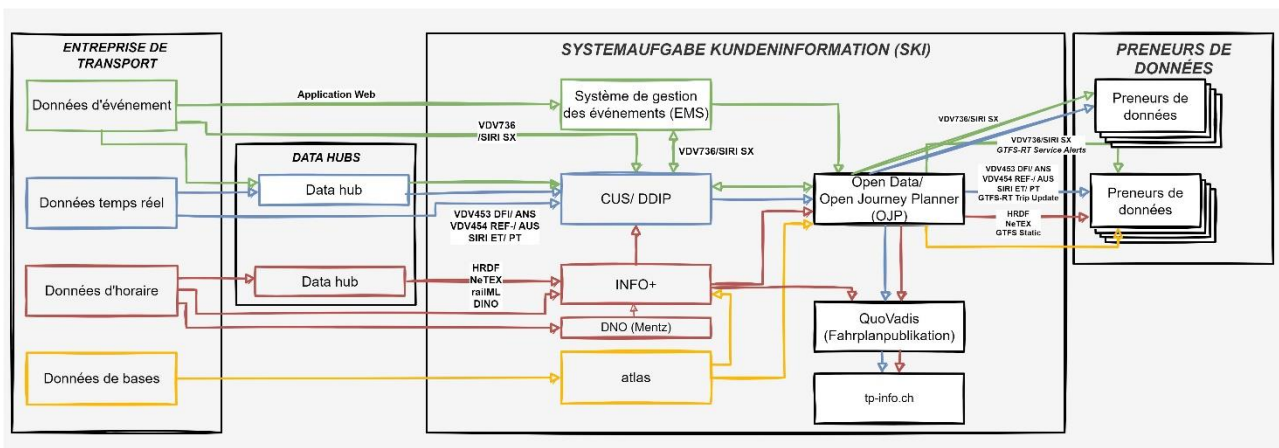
ENTREPRISE DE TRANSPORT

Données d'événement

Données temps réel

Données d'horaire

Données de bases

DATA HUBS

Data hub

Data hub

SYSTEMAUFGABE KUNDENINFORMATION (SKI)

Application Web

VDV736 /SIRI SX

Système de gestion des événements (EMS)

VDV736/SIRI SX

CUS/ DDIP

VDV453 DFI/ ANS
VDV454 REF-/ AUS
SIRI ET/ PT

HRDF
NeTEX
railML
DINO

INFO+

DNO (Mentz)

atlas

Open Data/ Open Journey Planner (OJP)

QuoVadis (Fahrplanpublikation)

tp-info.ch

VDV736/SIRI SX

VDV736/SIRI SX
GTFS-RT Service Alerts

VDV453 DFI/ ANS
VDV454 REF-/ AUS
SIRI ET/ PT
GTFS-RT Trip Update

HRDF
NeTEX
GTFS Static

PRENEURS DE DONNÉES

Preneurs de données

Preneurs de données